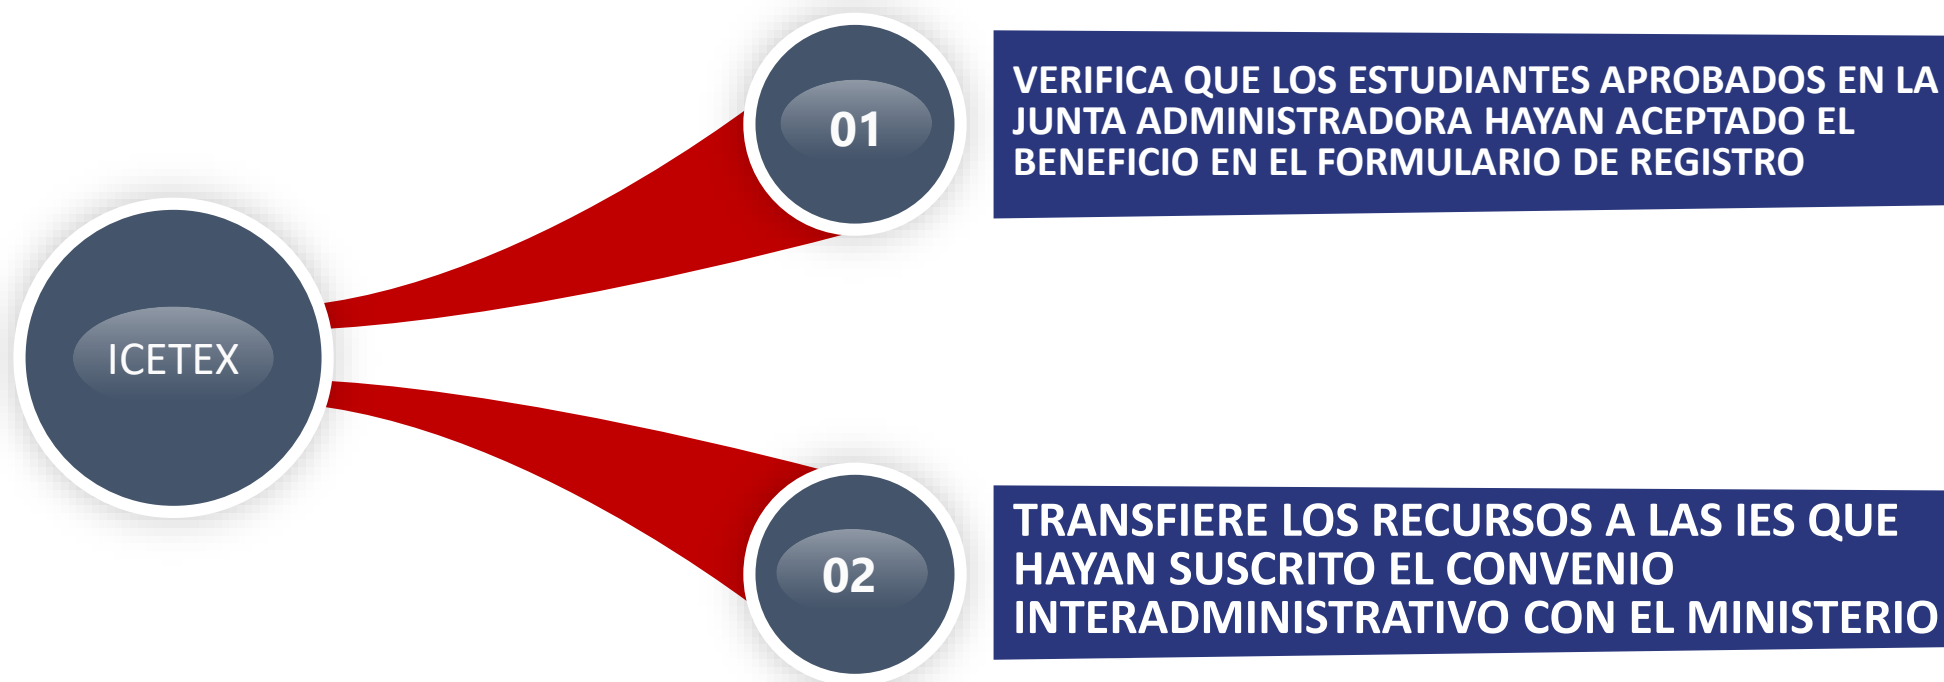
01

VERIFICA QUE LOS ESTUDIANTES APROBADOS EN LA JUNTA ADMINISTRADORA HAYAN ACEPTADO EL BENEFICIO EN EL FORMULARIO DE REGISTRO

ICETEX

02

TRANSFIERE LOS RECURSOS A LAS IES QUE HAYAN SUSCRITO EL CONVENIO INTERADMINISTRATIVO CON EL MINISTERIO